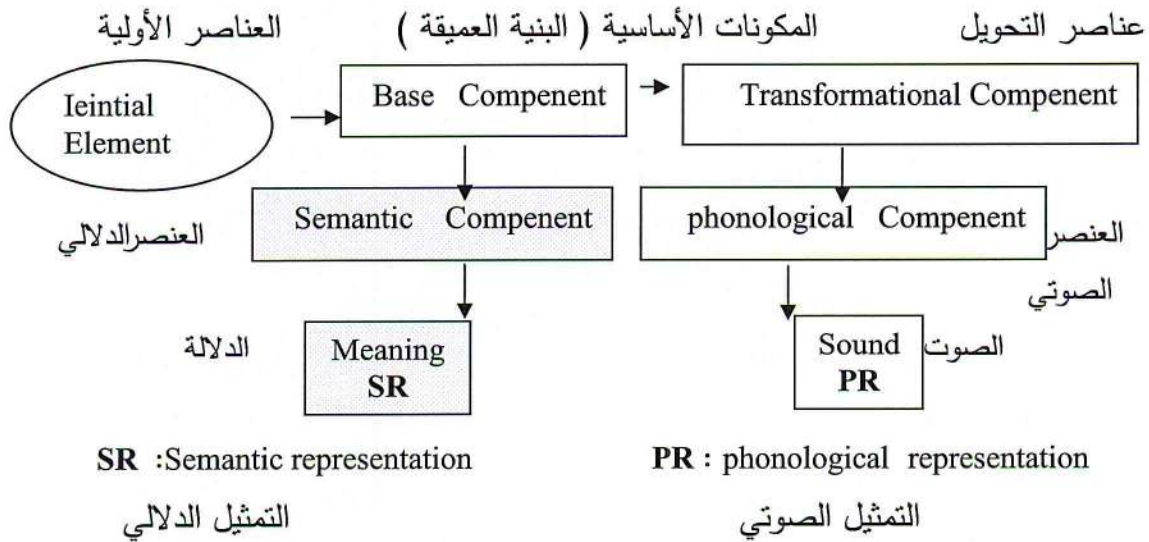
العناصر الأولية المكونات الأساسية ( البنية العميقة ) عناصر التحويل

Ieintial Element

Base Compenent

Transformational Compenent

العنصرالدلالي

Semantic Compenent

phonological Compenent

العنصر الصوتي

الدلالة

Meaning
SR

Sound
PR

الصوت

SR :Semantic representation

PR : phonological representation

التمثيل الدلالي

التمثيل الصوتي